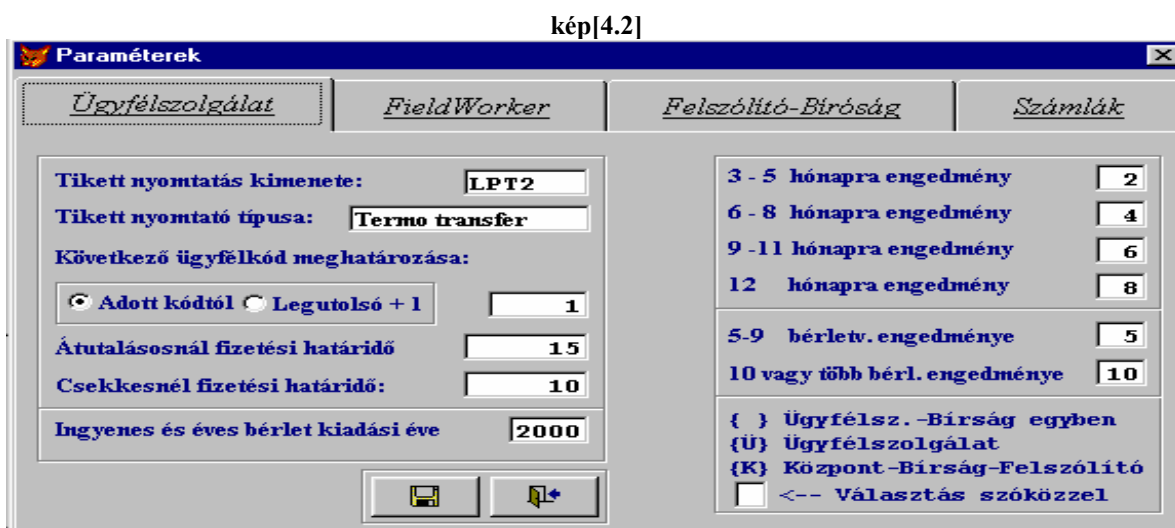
kép[4.2]

Paraméterek

Ügyfélszolgálat | FieldWorker | Felszólító-Bíróság | Számlák

Tikett nyomtatás kimenete: LPT2
Tikett nyomtató típusa: Termo transfer
Következő ügyfélkód meghatározása:
Adott kódtól Legutolsó + 1 1
Átutalásosnál fizetési határidő 15
Csekkesnél fizetési határidő: 10
Ingyenes és éves bérlet kiadási éve 2000

3 - 5 hónapra engedmény 2
6 - 8 hónapra engedmény 4
9 -11 hónapra engedmény 6
12 hónapra engedmény 8
5-9 bérletv. engedménye 5
10 vagy több bérl. engedménye 10

{ } Ügyfélsz.-Bírság egyben
{Ü} Ügyfélszolgálat
{K} Központ-Bírság-Felszólító
<-- Választás szóközzel